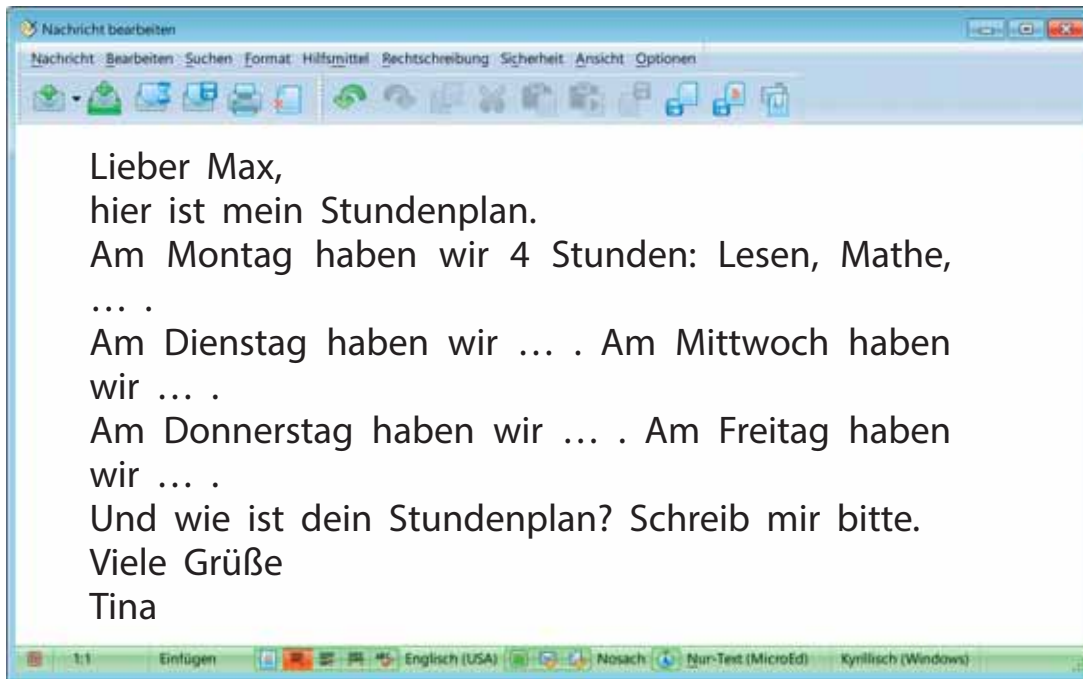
Nachricht bearbeiten

Nachricht Bearbeiten Suchen Format Hilfsmittel Rechtschreibung Sicherheit Ansicht Optionen

Lieber Max,
hier ist mein Stundenplan.
Am Montag haben wir 4 Stunden: Lesen, Mathe, … .
Am Dienstag haben wir … . Am Mittwoch haben wir … .
Am Donnerstag haben wir … . Am Freitag haben wir … .
Und wie ist dein Stundenplan? Schreib mir bitte.
Viele Grüße
Tina

1:1 Einfügen Englisch (USA) Nosach Nur-Text (MicroEd) Kyrillisch (Windows)